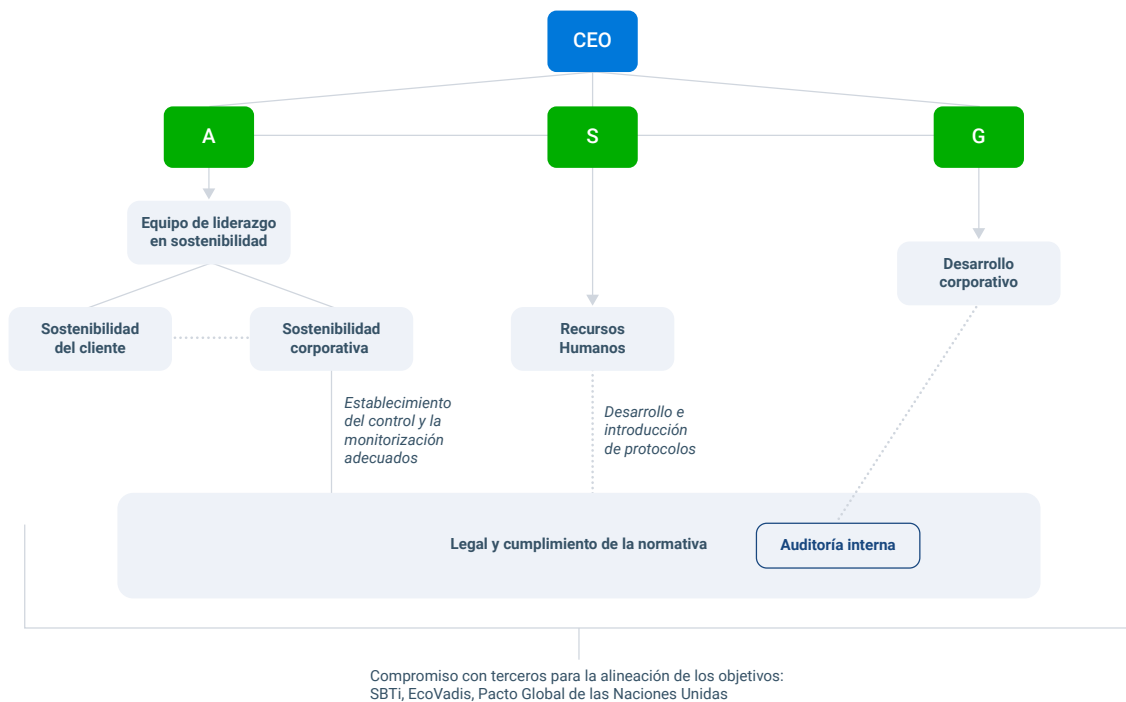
CEO

A

S

G

Equipo de liderazgo en sostenibilidad

Sostenibilidad del cliente

Sostenibilidad corporativa

Recursos Humanos

Desarrollo corporativo

*Establecimiento del control y la monitorización adecuados*

*Desarrollo e introducción de protocolos*

Legal y cumplimiento de la normativa

Auditoría interna

Compromiso con terceros para la alineación de los objetivos: SBTi, EcoVadis, Pacto Global de las Naciones Unidas